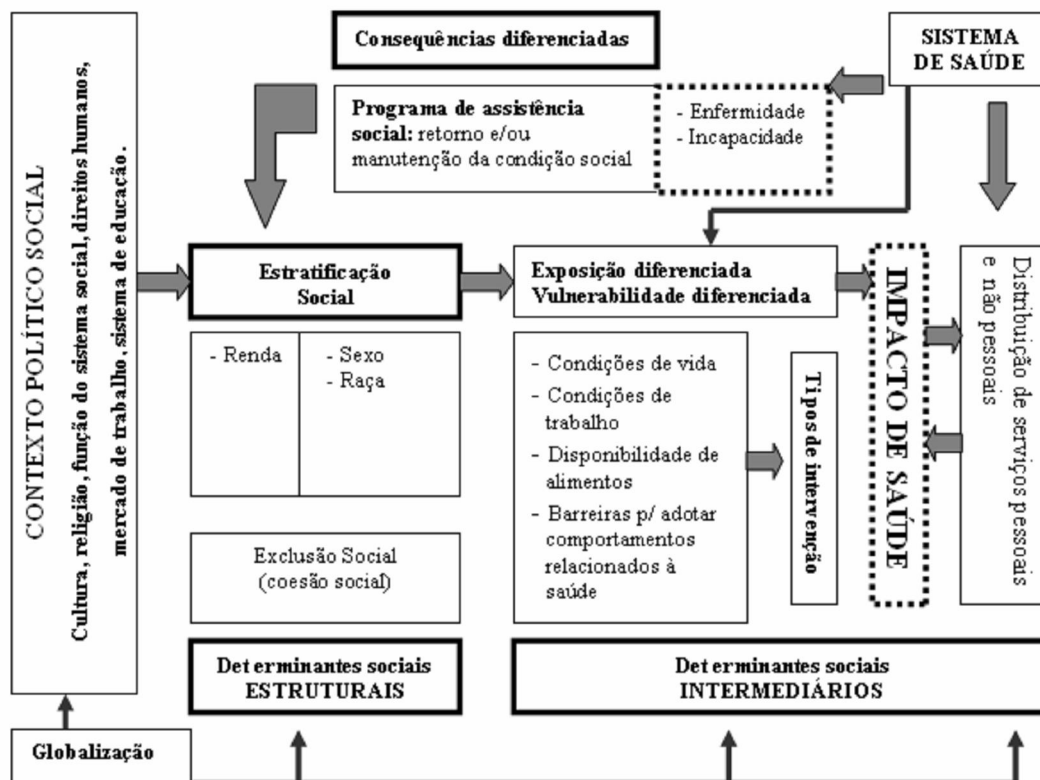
CONTEXTO POLÍTICO SOCIAL

Cultura, religião, função do sistema social, direitos humanos, mercado de trabalho, sistema de educação.

Consequências diferenciadas

SISTEMA DE SAÚDE

Programa de assistência social: retorno e/ou manutenção da condição social

- Enfermidade
- Incapacidade

Estratificação Social

Exposição diferenciada
Vulnerabilidade diferenciada

IMPACTO DE SAÚDE

Distribuição de serviços pessoais e não pessoais

- Renda

- Sexo
- Raça

- Condições de vida
- Condições de trabalho
- Disponibilidade de alimentos
- Barreiras p/ adotar comportamentos relacionados à saúde

Tipos de intervenção

Exclusão Social (coesão social)

Determinantes sociais ESTRUTURAIS

Determinantes sociais INTERMEDIÁRIOS

Globalização